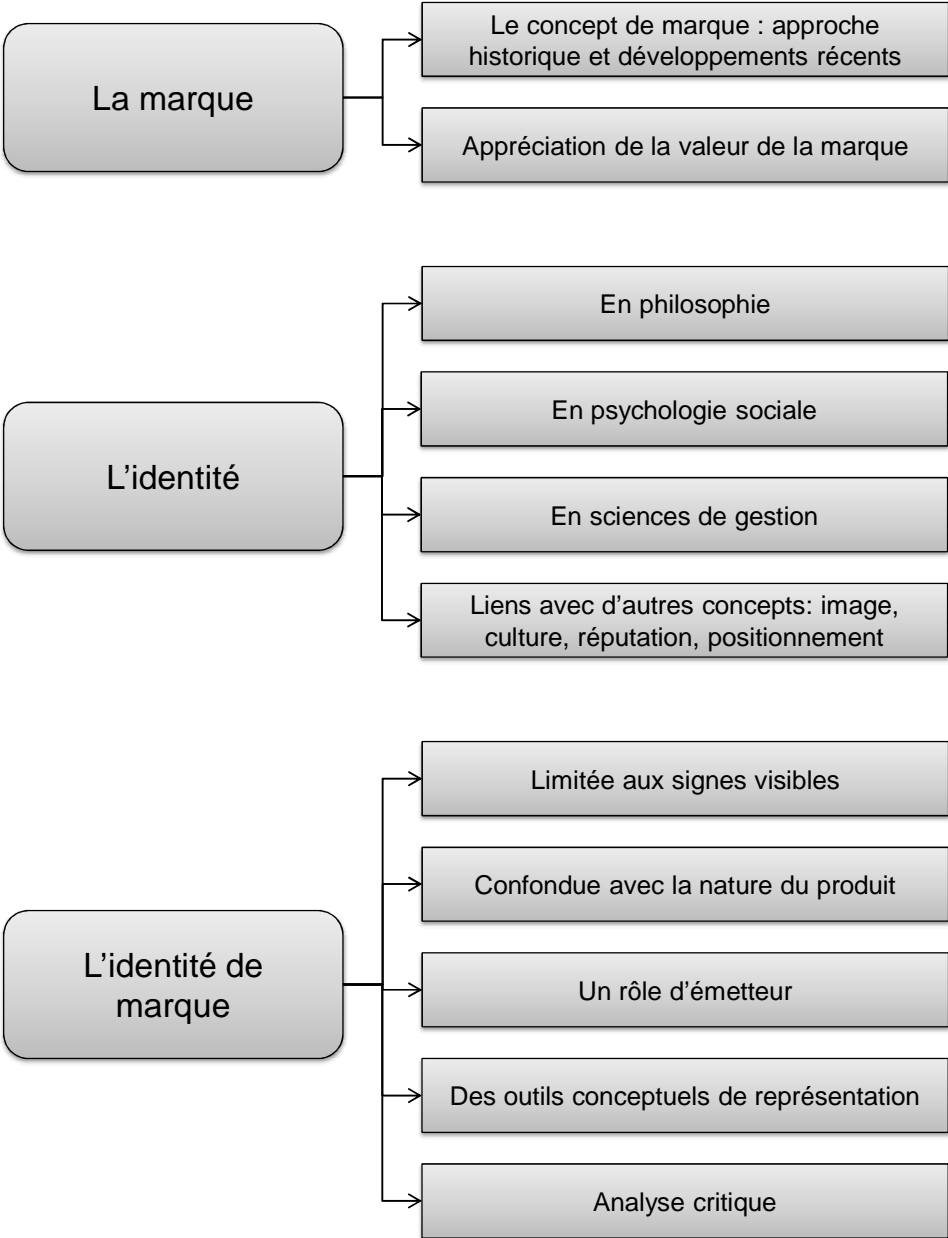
La marque

Le concept de marque : approche historique et développements récents

Appréciation de la valeur de la marque

L’identité

En philosophie

En psychologie sociale

En sciences de gestion

Liens avec d’autres concepts: image, culture, réputation, positionnement

L’identité de marque

Limitée aux signes visibles

Confondue avec la nature du produit

Un rôle d’émetteur

Des outils conceptuels de représentation

Analyse critique